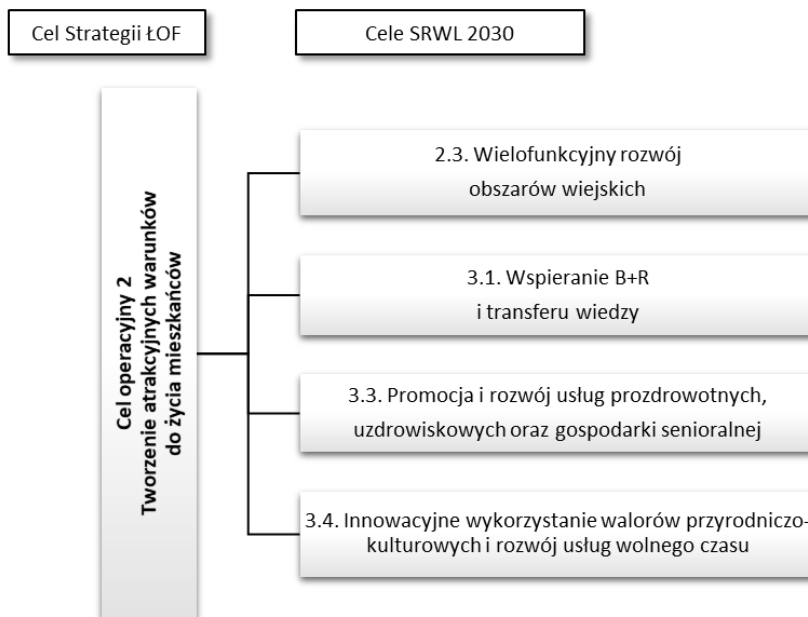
Cel Strategii ŁOF

Cele SRWL 2030

Cel operacyjny 2
Tworzenie atrakcyjnych warunków do życia mieszkańców

2.3. Wielofunkcyjny rozwój obszarów wiejskich

3.1. Wspieranie B+R i transferu wiedzy

3.3. Promocja i rozwój usług prozdrowotnych, uzdrowiskowych oraz gospodarki senioralnej

3.4. Innowacyjne wykorzystanie walorów przyrodniczo-kulturowych i rozwój usług wolnego czasu